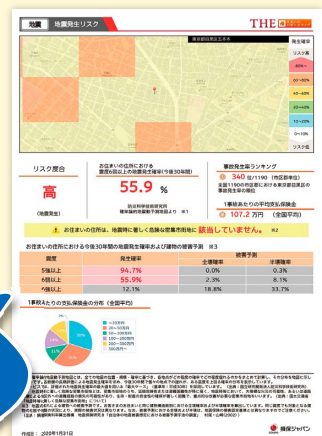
地震　地震発生リスク

THE

東京都目黒区五本木

発生確率
リスク高
90%～
60～90%
45～60%
20～45%
10～20%
0～10%
リスク低

リスク度合

高

(地震発生)

お住まいの住所における震度6弱以上の地震発生確率(今後30年間)

55.9 %

防災科学技術研究所
確率論的地震動予測地図より　※1

事故発生率ランキング

340 位/1190（市区町村）

全国1190の市区町村における東京都目黒区の事故発生率の順位

1事故あたりの平均支払保険金

107.2 万円（全国平均）

お住まいの住所は、地震に備えて危険な常備市街地に該当していません。　※2

お住まいの住所における今後30年間の地震発生確率および建物の被害予測　※3

| 震度 | 発生確率 | 被害予測 全壊確率 | 被害予測 半壊確率 |
|---|---|---|---|
| 5強以上 | 94.7% | 0.0% | 0.3% |
| 6弱以上 | 55.9% | 2.3% | 8.1% |
| 6強以上 | 12.1% | 18.8% | 33.7% |

1事故あたりの支払保険金の分布（全国平均）

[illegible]

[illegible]

作成日：　2020年1月31日

損保ジャパン